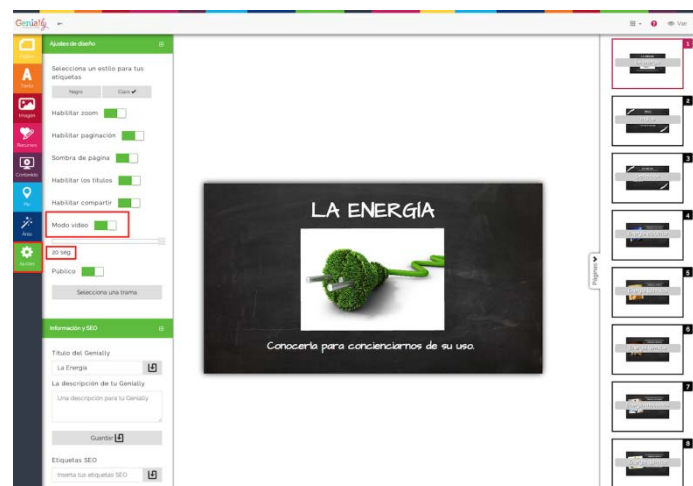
Genially

Ver

Fondo

A
Texto

Imagen

Recursos

Contenido

Pin

Área

Ajustes

Ajustes de diseño

Selecciona un estilo para tus etiquetas

Negro

Claro ✔

Habilitar zoom

Habilitar paginación

Sombra de página

Habilitar los títulos

Habilitar compartir

Modo video

20 seg

Público

Selecciona una trama

Información y SEO

Título del Genially

La Energía

La descripción de tu Genially

Una descripción para tu Genially

Guardar

Etiquetas SEO

Inserta tus etiquetas SEO

LA ENERGIA

Conocerla para concienciarnos de su uso.

Páginas

1

2

3

4

5

6

7

8